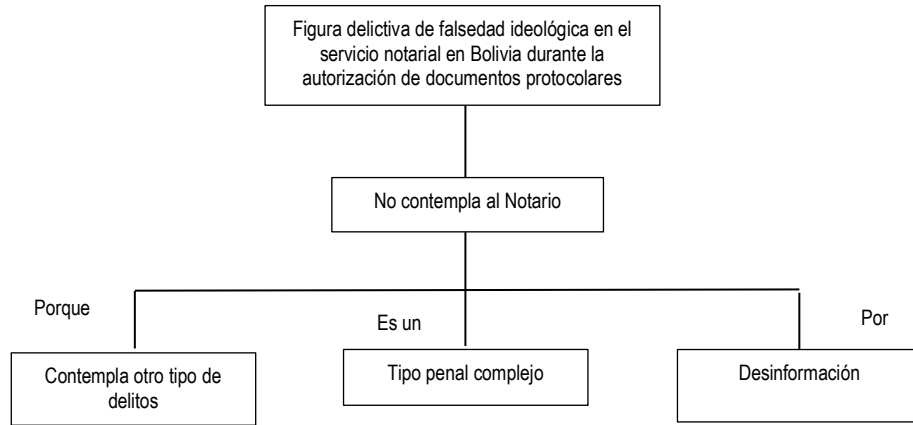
Figura delictiva de falsedad ideológica en el servicio notarial en Bolivia durante la autorización de documentos protocolares

No contempla al Notario

Porque

Es un

Por

Contempla otro tipo de delitos

Tipo penal complejo

Desinformación